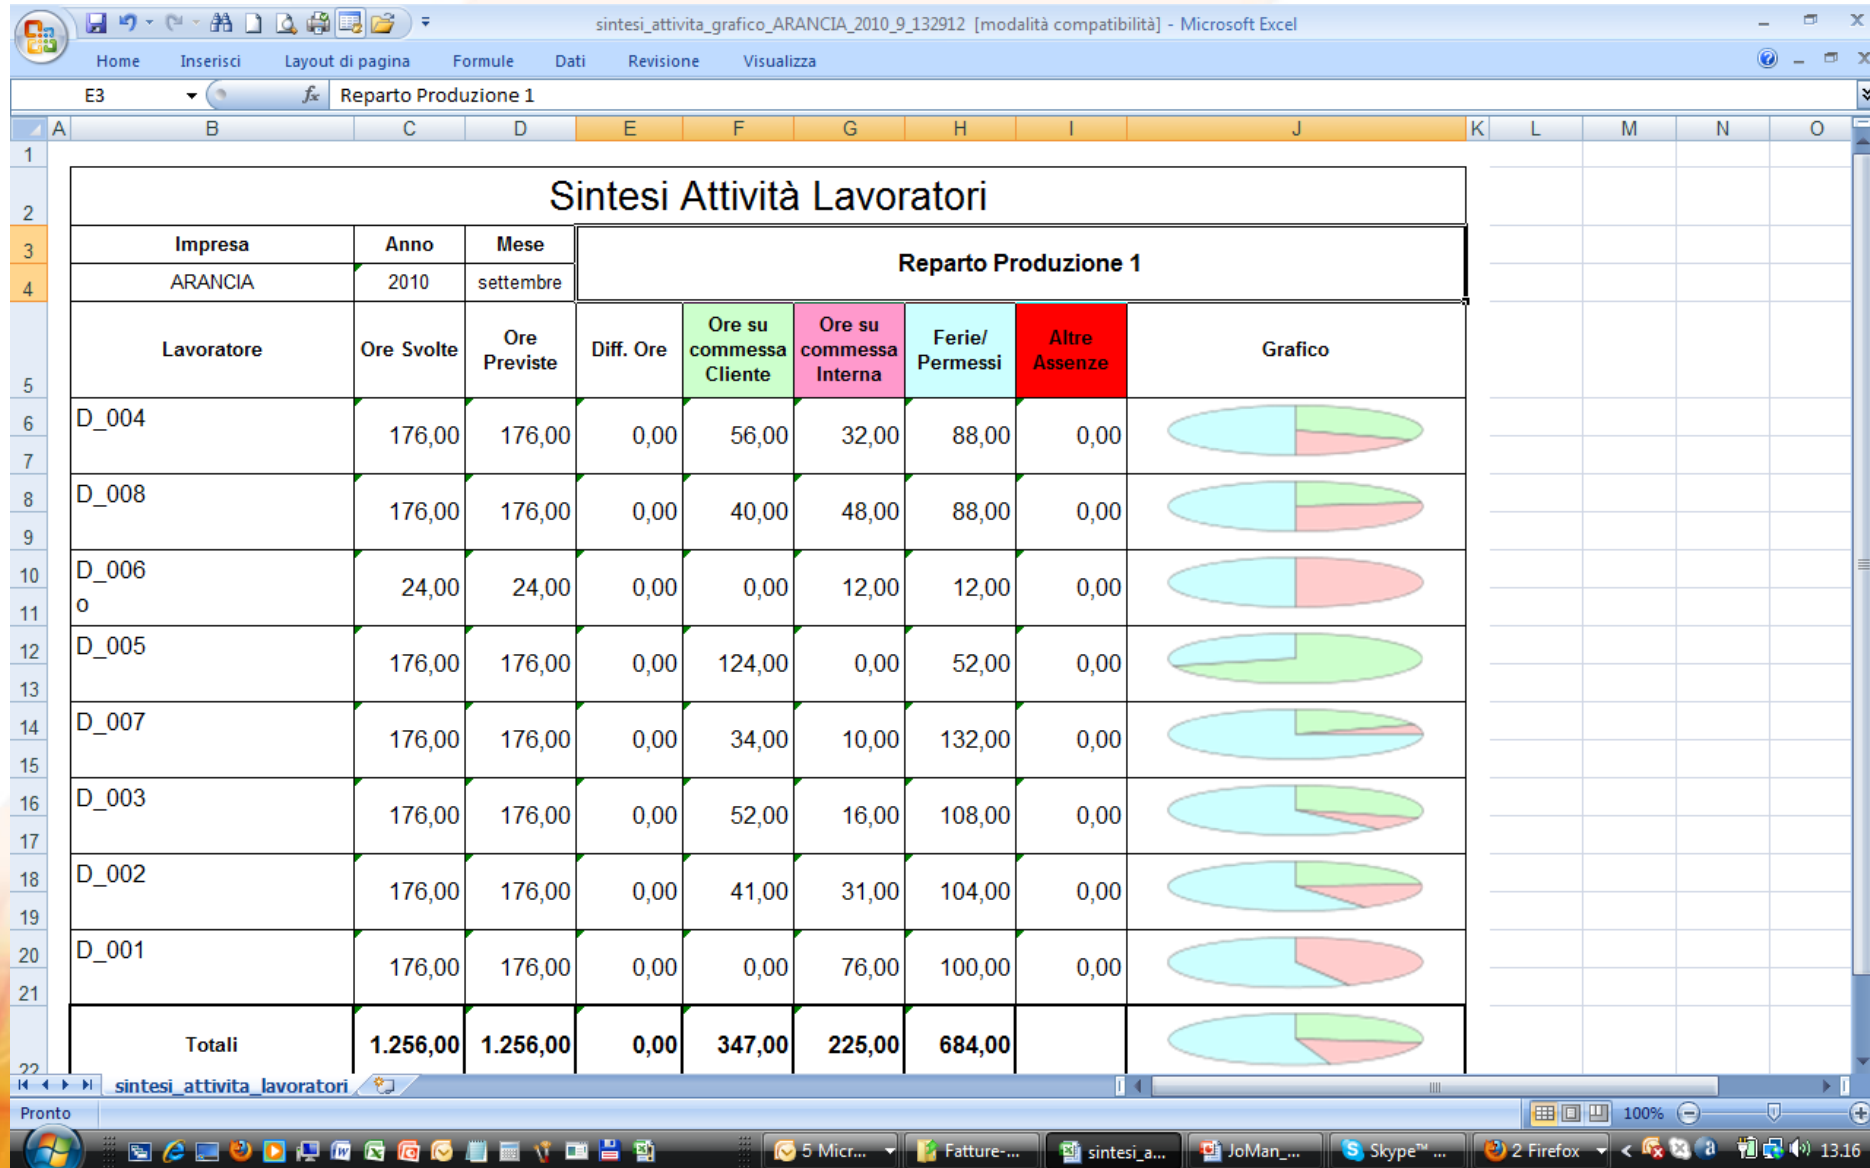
sintesi_attivita_grafico_ARANCIA_2010_9_132912 [modalità compatibilità] - Microsoft Excel

Home Inserisci Layout di pagina Formule Dati Revisione Visualizza

E3 Reparto Produzione 1

Sintesi Attività Lavoratori

| Impresa | Anno | Mese | Reparto Produzione 1 |
|---|---|---|---|
| ARANCIA | 2010 | settembre | |

| Lavoratore | Ore Svolte | Ore Previste | Diff. Ore | Ore su commessa Cliente | Ore su commessa Interna | Ferie/ Permessi | Altre Assenze | Grafico |
|---|---|---|---|---|---|---|---|---|
| D_004 | 176,00 | 176,00 | 0,00 | 56,00 | 32,00 | 88,00 | 0,00 | |
| D_008 | 176,00 | 176,00 | 0,00 | 40,00 | 48,00 | 88,00 | 0,00 | |
| D_006 o | 24,00 | 24,00 | 0,00 | 0,00 | 12,00 | 12,00 | 0,00 | |
| D_005 | 176,00 | 176,00 | 0,00 | 124,00 | 0,00 | 52,00 | 0,00 | |
| D_007 | 176,00 | 176,00 | 0,00 | 34,00 | 10,00 | 132,00 | 0,00 | |
| D_003 | 176,00 | 176,00 | 0,00 | 52,00 | 16,00 | 108,00 | 0,00 | |
| D_002 | 176,00 | 176,00 | 0,00 | 41,00 | 31,00 | 104,00 | 0,00 | |
| D_001 | 176,00 | 176,00 | 0,00 | 0,00 | 76,00 | 100,00 | 0,00 | |
| Totali | 1.256,00 | 1.256,00 | 0,00 | 347,00 | 225,00 | 684,00 | | |

sintesi_attivita_lavoratori

Pronto 100%

5 Micr... Fatture-... sintesi_a... JoMan_... Skype™ ... 2 Firefox 13.16